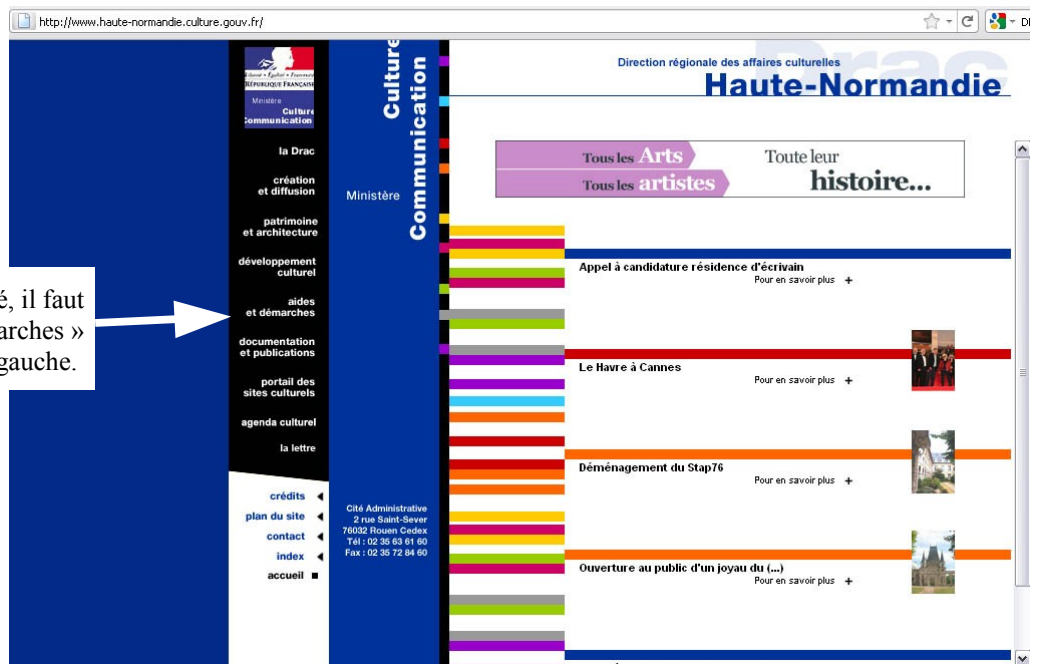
http://www.haute-normandie.culture.gouv.fr/

Liberté • Égalité • Fraternité
RÉPUBLIQUE FRANÇAISE
Ministère
Culture
Communication

la Drac

création et diffusion

patrimoine et architecture

développement culturel

aides et démarches

documentation et publications

portail des sites culturels

agenda culturel

la lettre

crédits

plan du site

contact

index

accueil

Culture Communication

Ministère

Cité Administrative
2 rue Saint-Sever
76032 Rouen Cedex
Tél : 02 35 63 61 60
Fax : 02 35 72 84 60

é, il faut
arches »
gauche.

Drac

Direction régionale des affaires culturelles
Haute-Normandie

Tous les Arts
Tous les artistes
Toute leur histoire...

Appel à candidature résidence d'écrivain
Pour en savoir plus +

Le Havre à Cannes
Pour en savoir plus +

Déménagement du Stap76
Pour en savoir plus +

Ouverture au public d'un joyau du (...)
Pour en savoir plus +